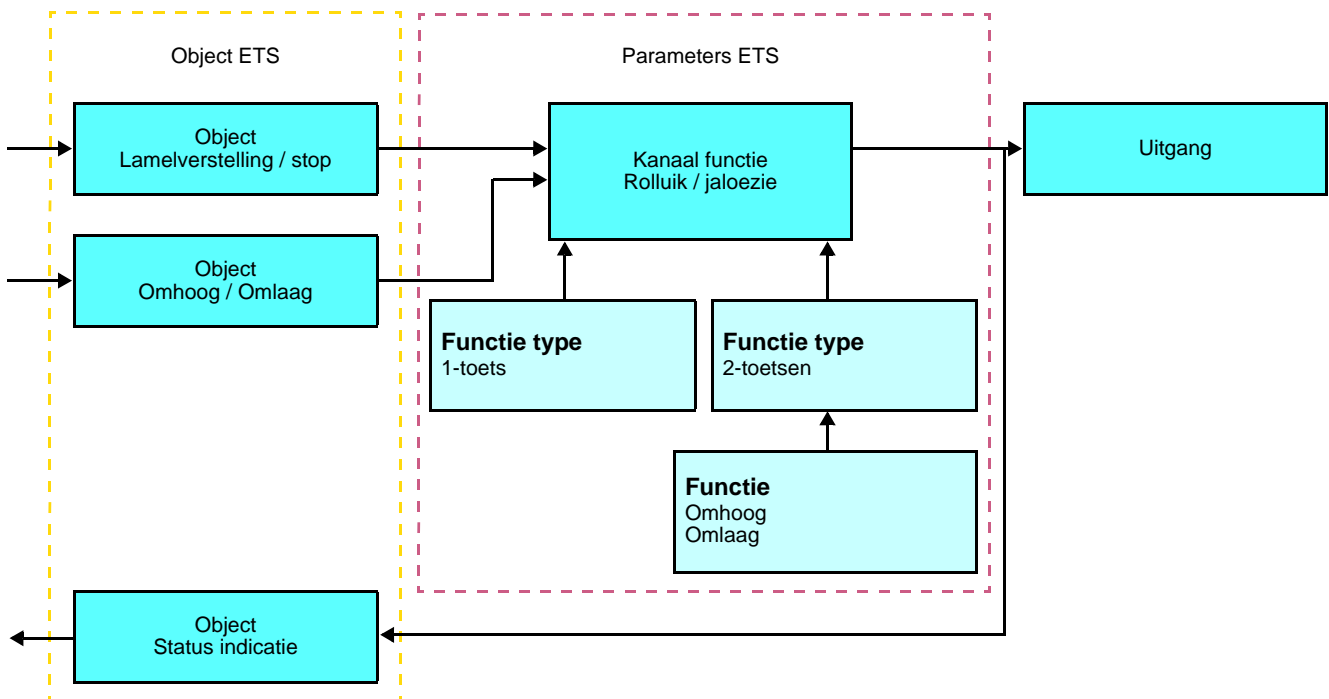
Object ETS

Parameters ETS

Object
Lamelverstelling / stop

Kanaal functie
Rolluik / jaloezie

Uitgang

Object
Omhoog / Omlaag

**Functie type**
1-toets

**Functie type**
2-toetsen

**Functie**
Omhoog
Omlaag

Object
Status indicatie